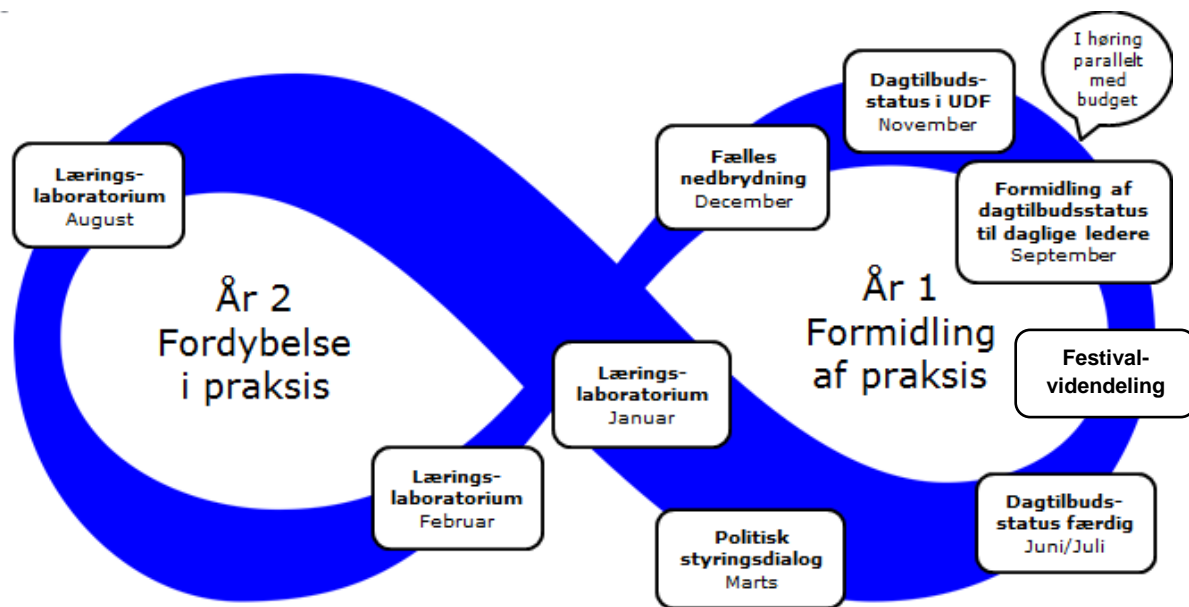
Lærings-laboratorium
August

År 2
Fordybelse
i praksis

Lærings-laboratorium
Februar

Lærings-laboratorium
Januar

Politisk styringsdialog
Marts

Fælles nedbrydning
December

Dagtilbuds-status i UDF
November

I høring parallelt med budget

Formidling af dagtilbudsstatus til daglige ledere
September

År 1
Formidling
af praksis

Festival-videndeling

Dagtilbuds-status færdig
Juni/Juli